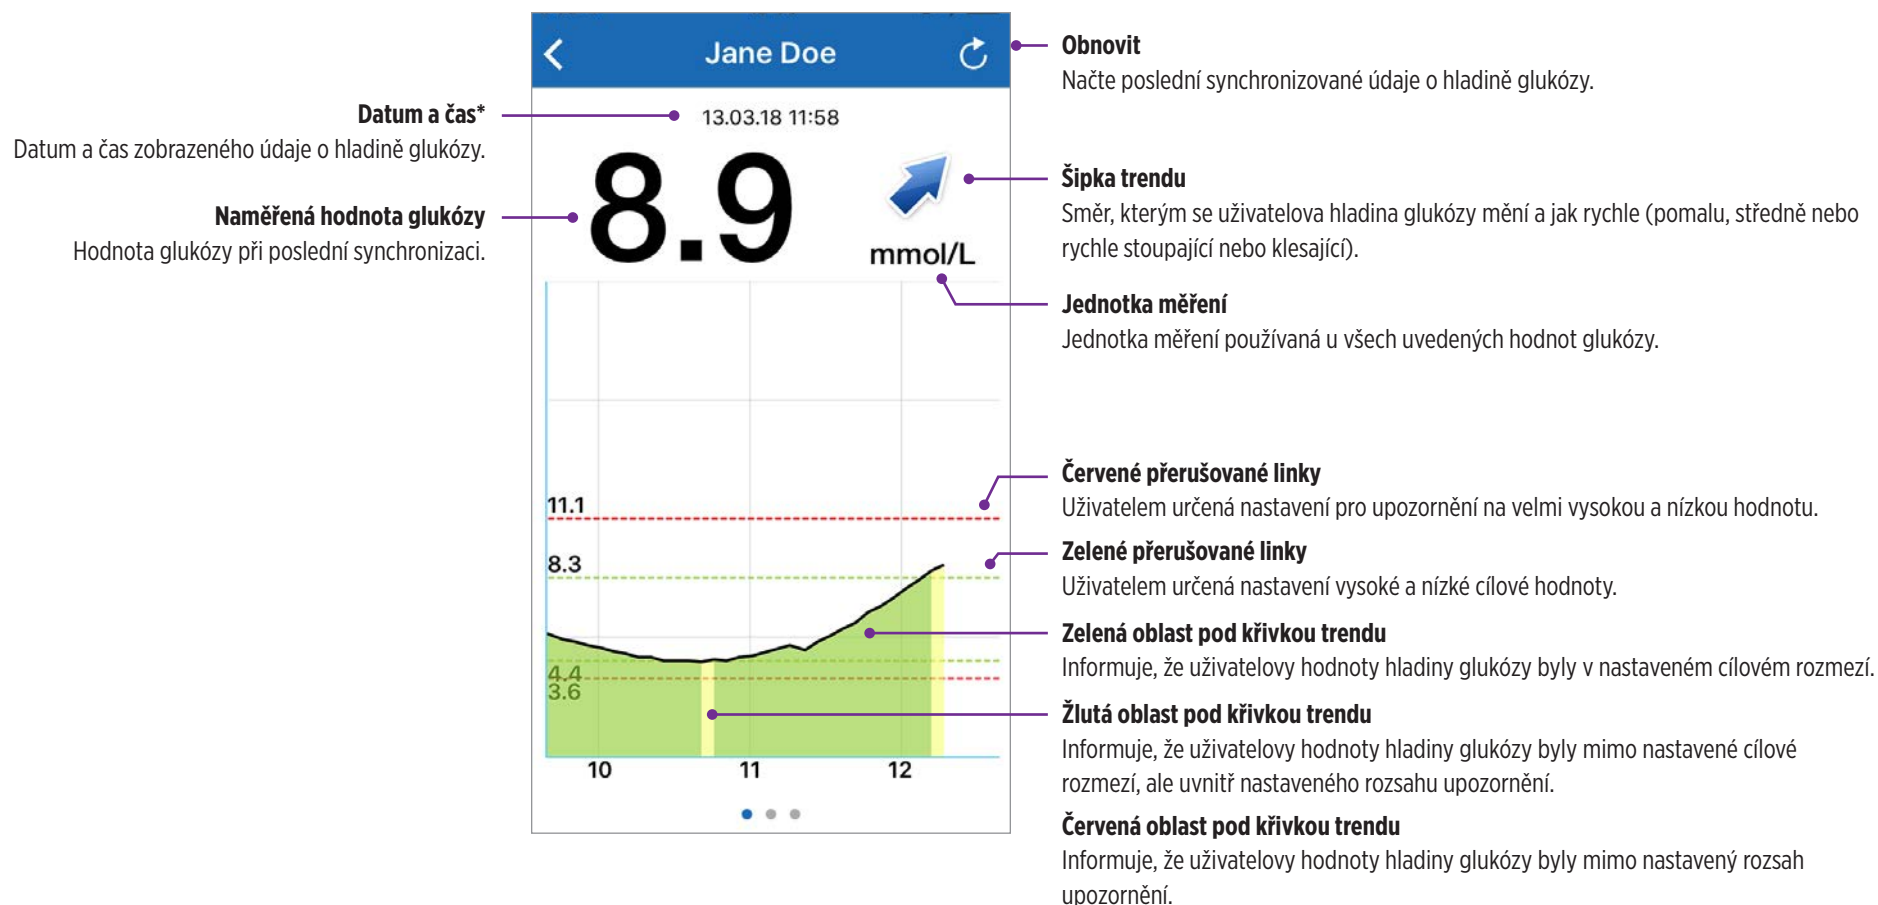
Jane Doe

13.03.18 11:58

8.9

mmol/L

11.1

8.3

4.4
3.6

10 11 12

**Datum a čas***
Datum a čas zobrazeného údaje o hladině glukózy.

**Naměřená hodnota glukózy**
Hodnota glukózy při poslední synchronizaci.

**Obnovit**
Načte poslední synchronizované údaje o hladině glukózy.

**Šipka trendu**
Směr, kterým se uživatelova hladina glukózy mění a jak rychle (pomalu, středně nebo rychle stoupající nebo klesající).

**Jednotka měření**
Jednotka měření používaná u všech uvedených hodnot glukózy.

**Červené přerušované linky**
Uživatelem určená nastavení pro upozornění na velmi vysokou a nízkou hodnotu.

**Zelené přerušované linky**
Uživatelem určená nastavení vysoké a nízké cílové hodnoty.

**Zelená oblast pod křivkou trendu**
Informuje, že uživatelovy hodnoty hladiny glukózy byly v nastaveném cílovém rozmezí.

**Žlutá oblast pod křivkou trendu**
Informuje, že uživatelovy hodnoty hladiny glukózy byly mimo nastavené cílové rozmezí, ale uvnitř nastaveného rozsahu upozornění.

**Červená oblast pod křivkou trendu**
Informuje, že uživatelovy hodnoty hladiny glukózy byly mimo nastavený rozsah upozornění.